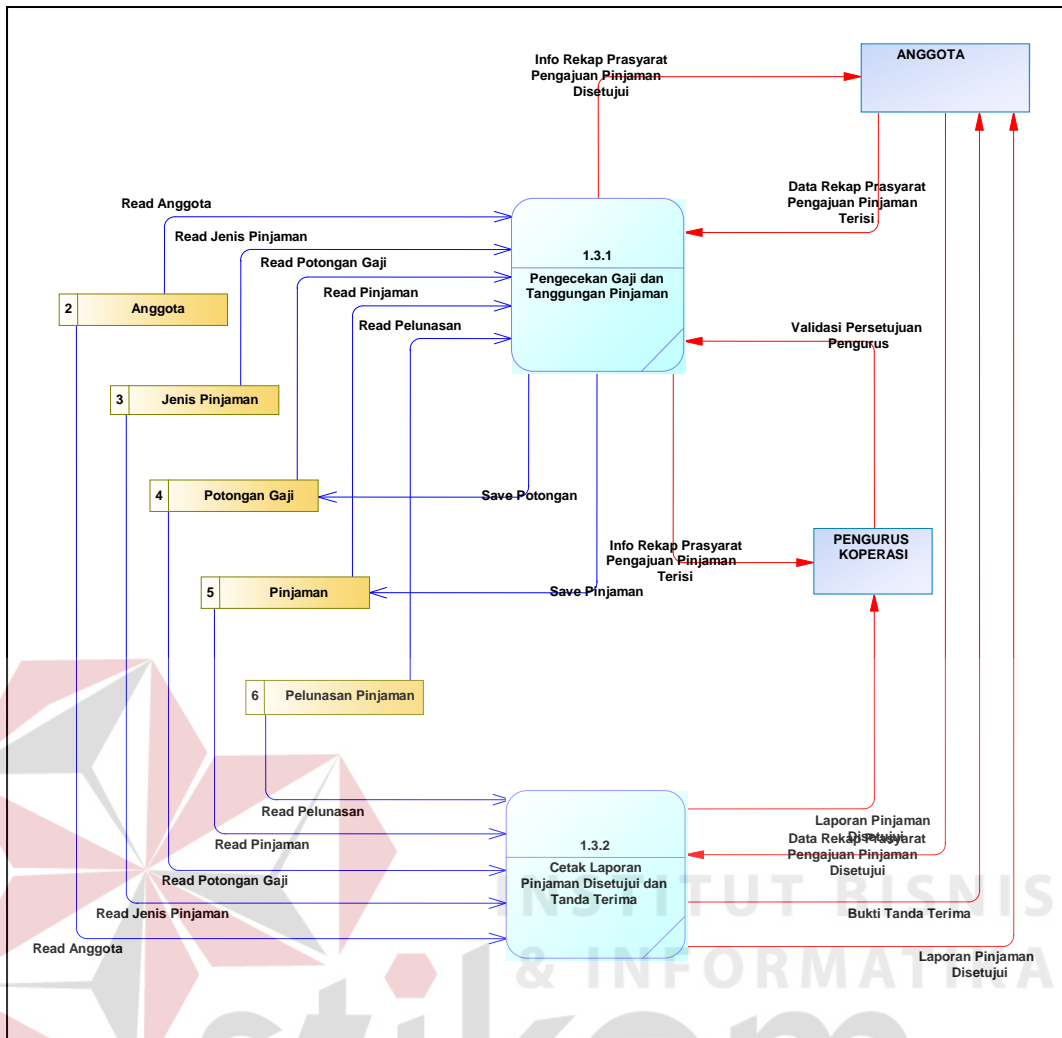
Info Rekap Prasyarat Pengajuan Pinjaman Disetujui

ANGGOTA

Data Rekap Prasyarat Pengajuan Pinjaman Terisi

Read Anggota

Read Jenis Pinjaman

Read Potongan Gaji

Read Pinjaman

Read Pelunasan

1.3.1

Pengecekan Gaji dan Tanggungan Pinjaman

Validasi Persetujuan Pengurus

2 Anggota

3 Jenis Pinjaman

4 Potongan Gaji

Save Potongan

Info Rekap Prasyarat Pengajuan Pinjaman Terisi

PENGURUS KOPERASI

5 Pinjaman

Save Pinjaman

6 Pelunasan Pinjaman

Read Pelunasan

Read Pinjaman

Read Potongan Gaji

Read Jenis Pinjaman

Read Anggota

1.3.2

Cetak Laporan Pinjaman Disetujui dan Tanda Terima

Laporan Pinjaman Disetujui

Data Rekap Prasyarat Pengajuan Pinjaman Disetujui

Bukti Tanda Terima

Laporan Pinjaman Disetujui

INSTITUT BISNIS & INFORMATIKA